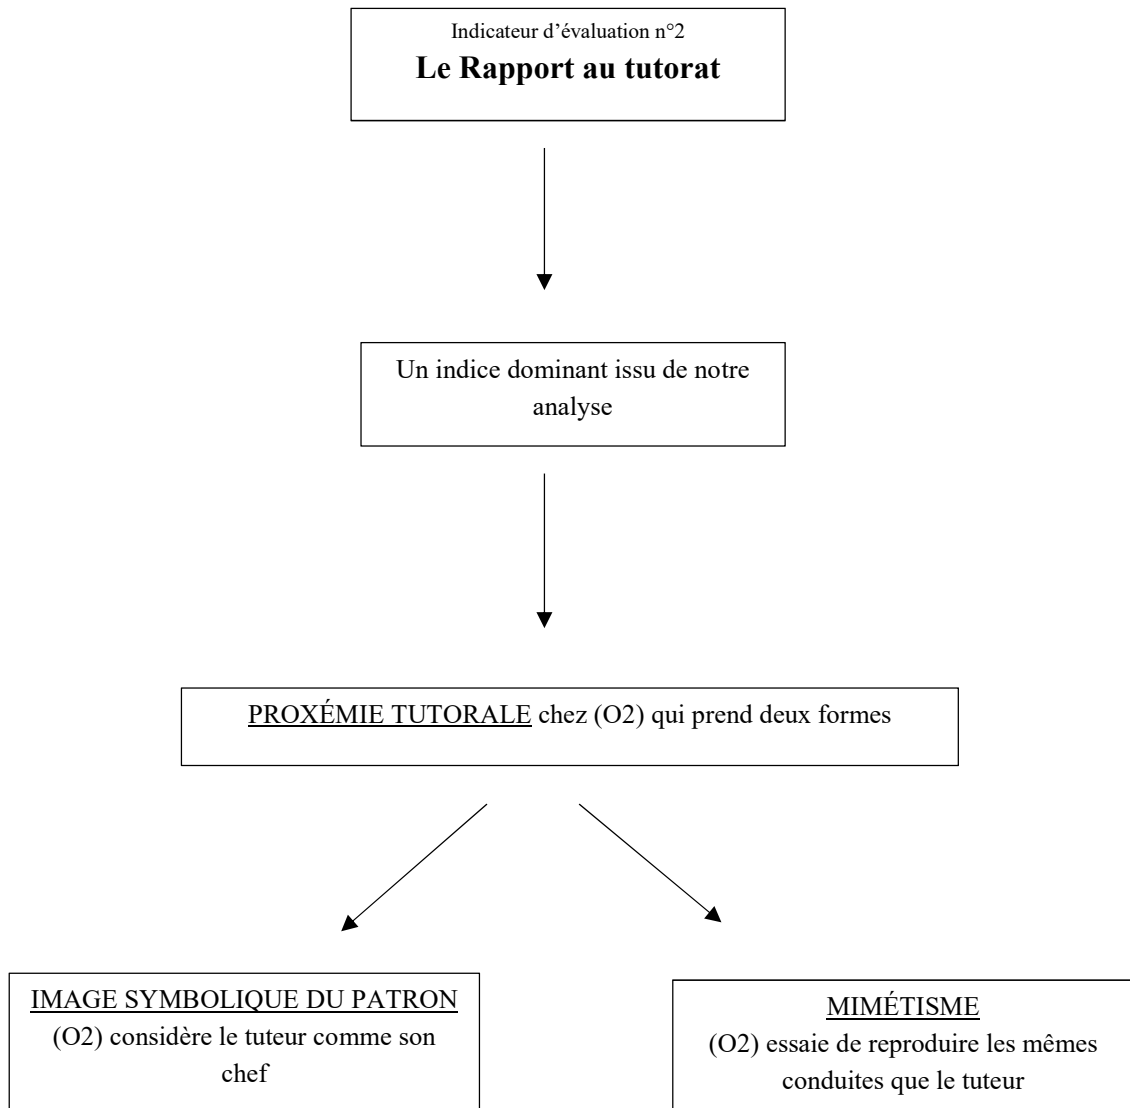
Indicateur d'évaluation n°2
**Le Rapport au tutorat**

Un indice dominant issu de notre analyse

PROXÉMIE TUTORALE chez (O2) qui prend deux formes

IMAGE SYMBOLIQUE DU PATRON
(O2) considère le tuteur comme son chef

MIMÉTISME
(O2) essaie de reproduire les mêmes conduites que le tuteur